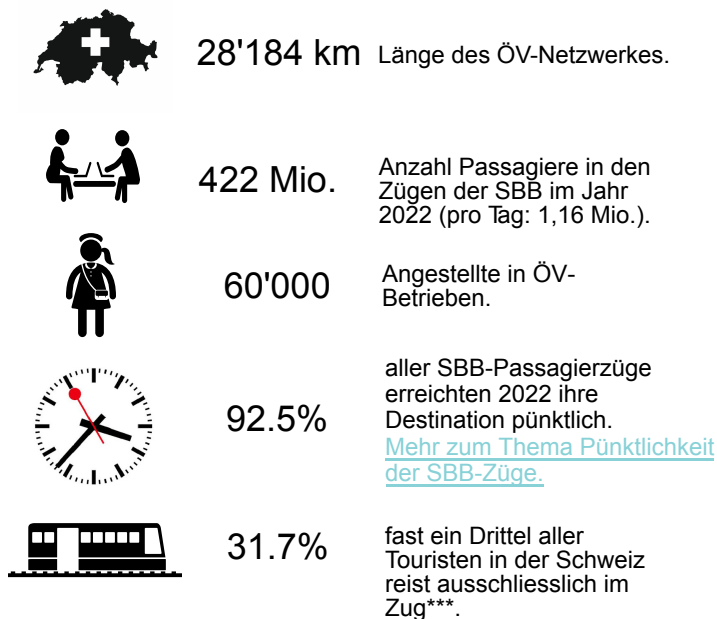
28'184 km Länge des ÖV-Netzwerkes.

422 Mio. Anzahl Passagiere in den Zügen der SBB im Jahr 2022 (pro Tag: 1,16 Mio.).

60'000 Angestellte in ÖV-Betrieben.

92.5% aller SBB-Passagierzüge erreichten 2022 ihre Destination pünktlich. Mehr zum Thema Pünktlichkeit der SBB-Züge.

31.7% fast ein Drittel aller Touristen in der Schweiz reist ausschliesslich im Zug***.